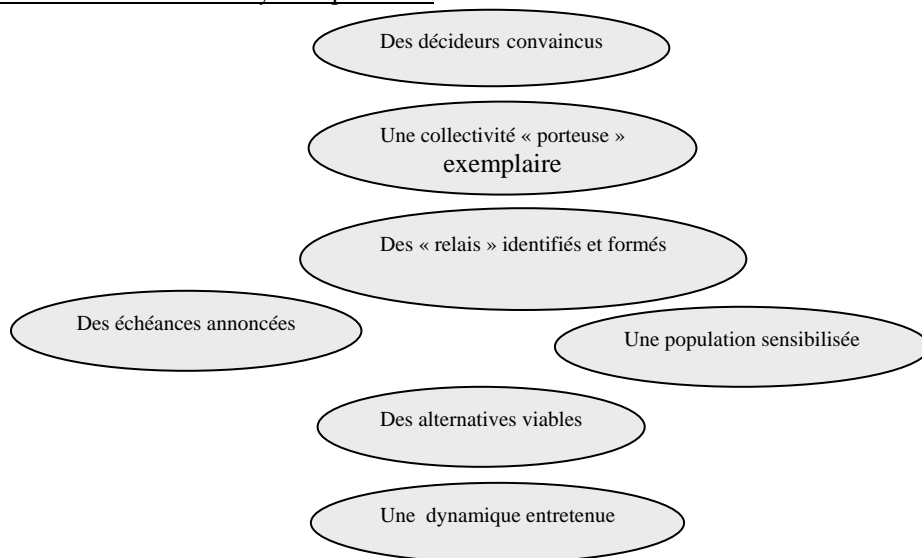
Des décideurs convaincus

Une collectivité « porteuse » exemplaire

Des « relais » identifiés et formés

Des échéances annoncées

Une population sensibilisée

Des alternatives viables

Une dynamique entretenue